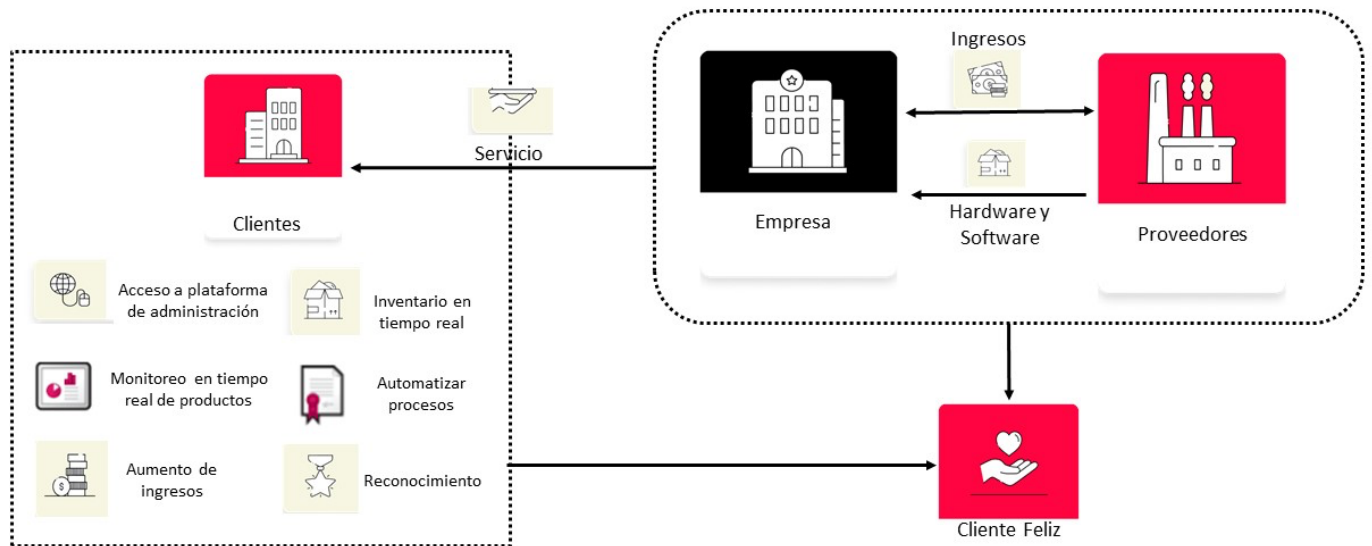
Ingresos

Servicio

Empresa

Hardware y Software

Proveedores

Clientes

Acceso a plataforma de administración

Inventario en tiempo real

Monitoreo en tiempo real de productos

Automatizar procesos

Aumento de ingresos

Reconocimiento

Cliente Feliz